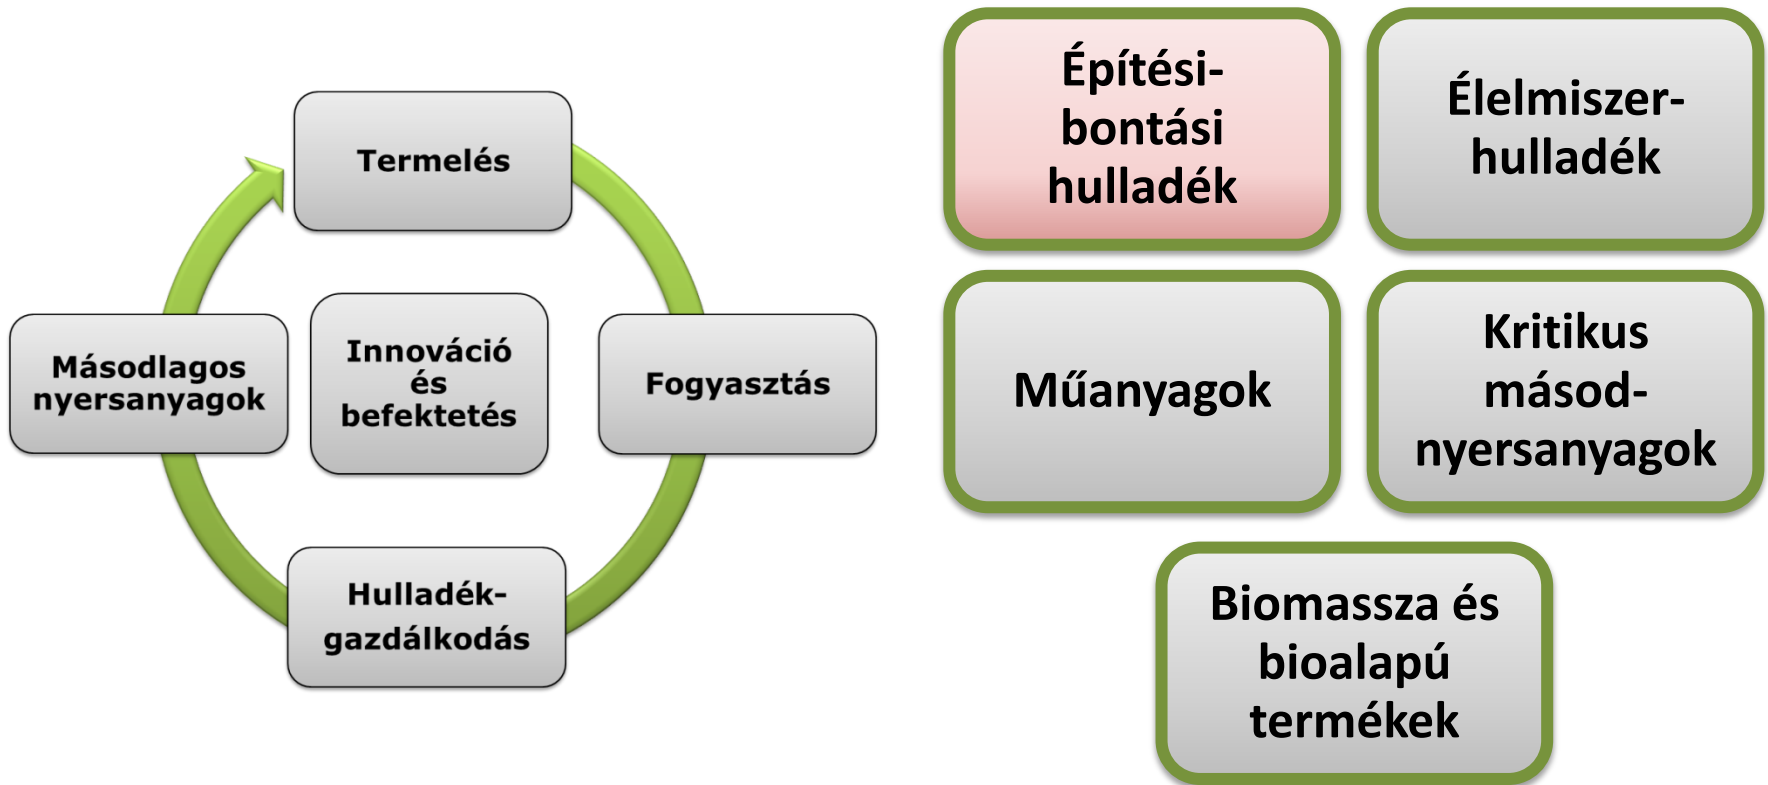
Termelés

Fogyasztás

Hulladék-gazdálkodás

Másodlagos nyersanyagok

Innováció és befektetés

Építési-bontási hulladék

Élelmiszer-hulladék

Műanyagok

Kritikus másod-nyersanyagok

Biomassza és bioalapú termékek